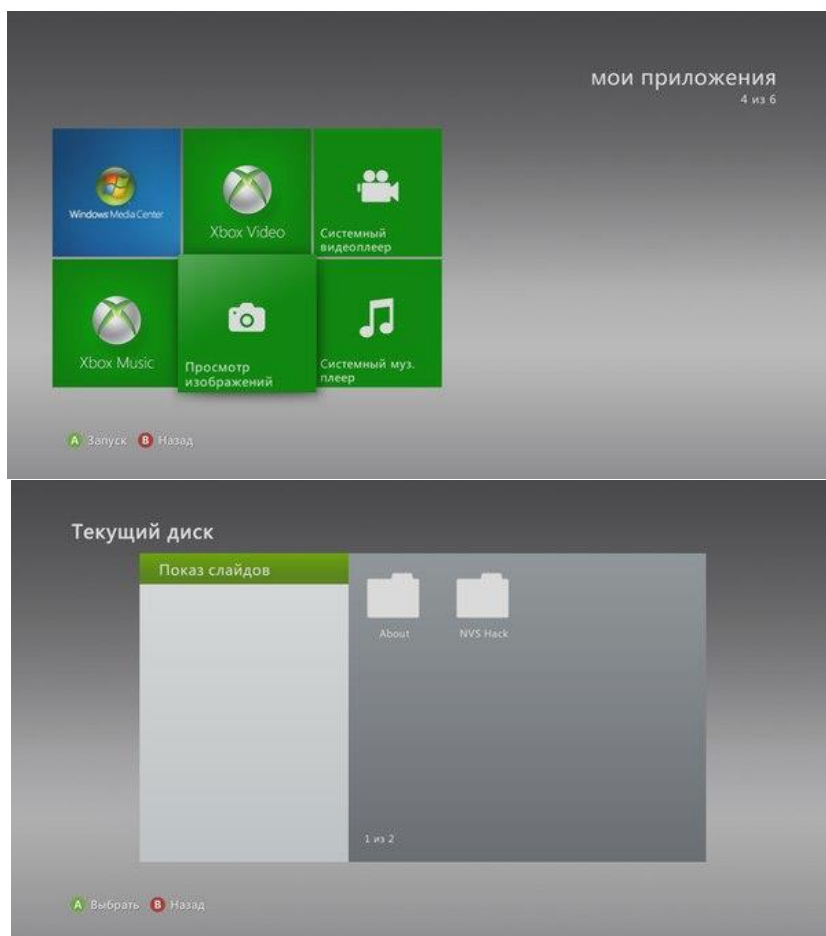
мои приложения
4 из 6

Windows Media Center

Xbox Video

Системный видеоплеер

Xbox Music

Просмотр изображений

Системный муз. плеер

A Запуск B Назад

Текущий диск

Показ слайдов

About

NVS Hack

1 из 2

A Выбрать B Назад